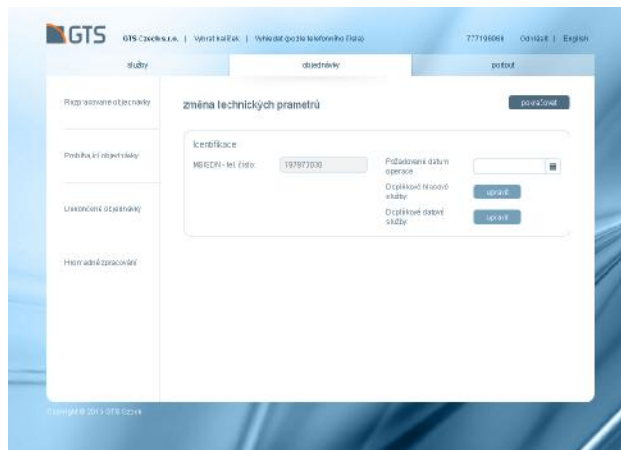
GTS

GTS Czech s.r.o. | Vybrat košíček | Vyhledat (podle telefonního čísla)

777196066 Odhlásit | English

služby

objednávky

počitat

Rozpracované objednávky

Probíhající objednávky

Ukončené objednávky

Hromadné zpracování

změna technických prametrů

pokračovat

Identifikace

MSISDN - tel. číslo: 197973030

Požadované datum operace

Doplňkové hlasové služby

upravit

Doplňkové datové služby

upravit

Copyright © 2013 GTS Czech